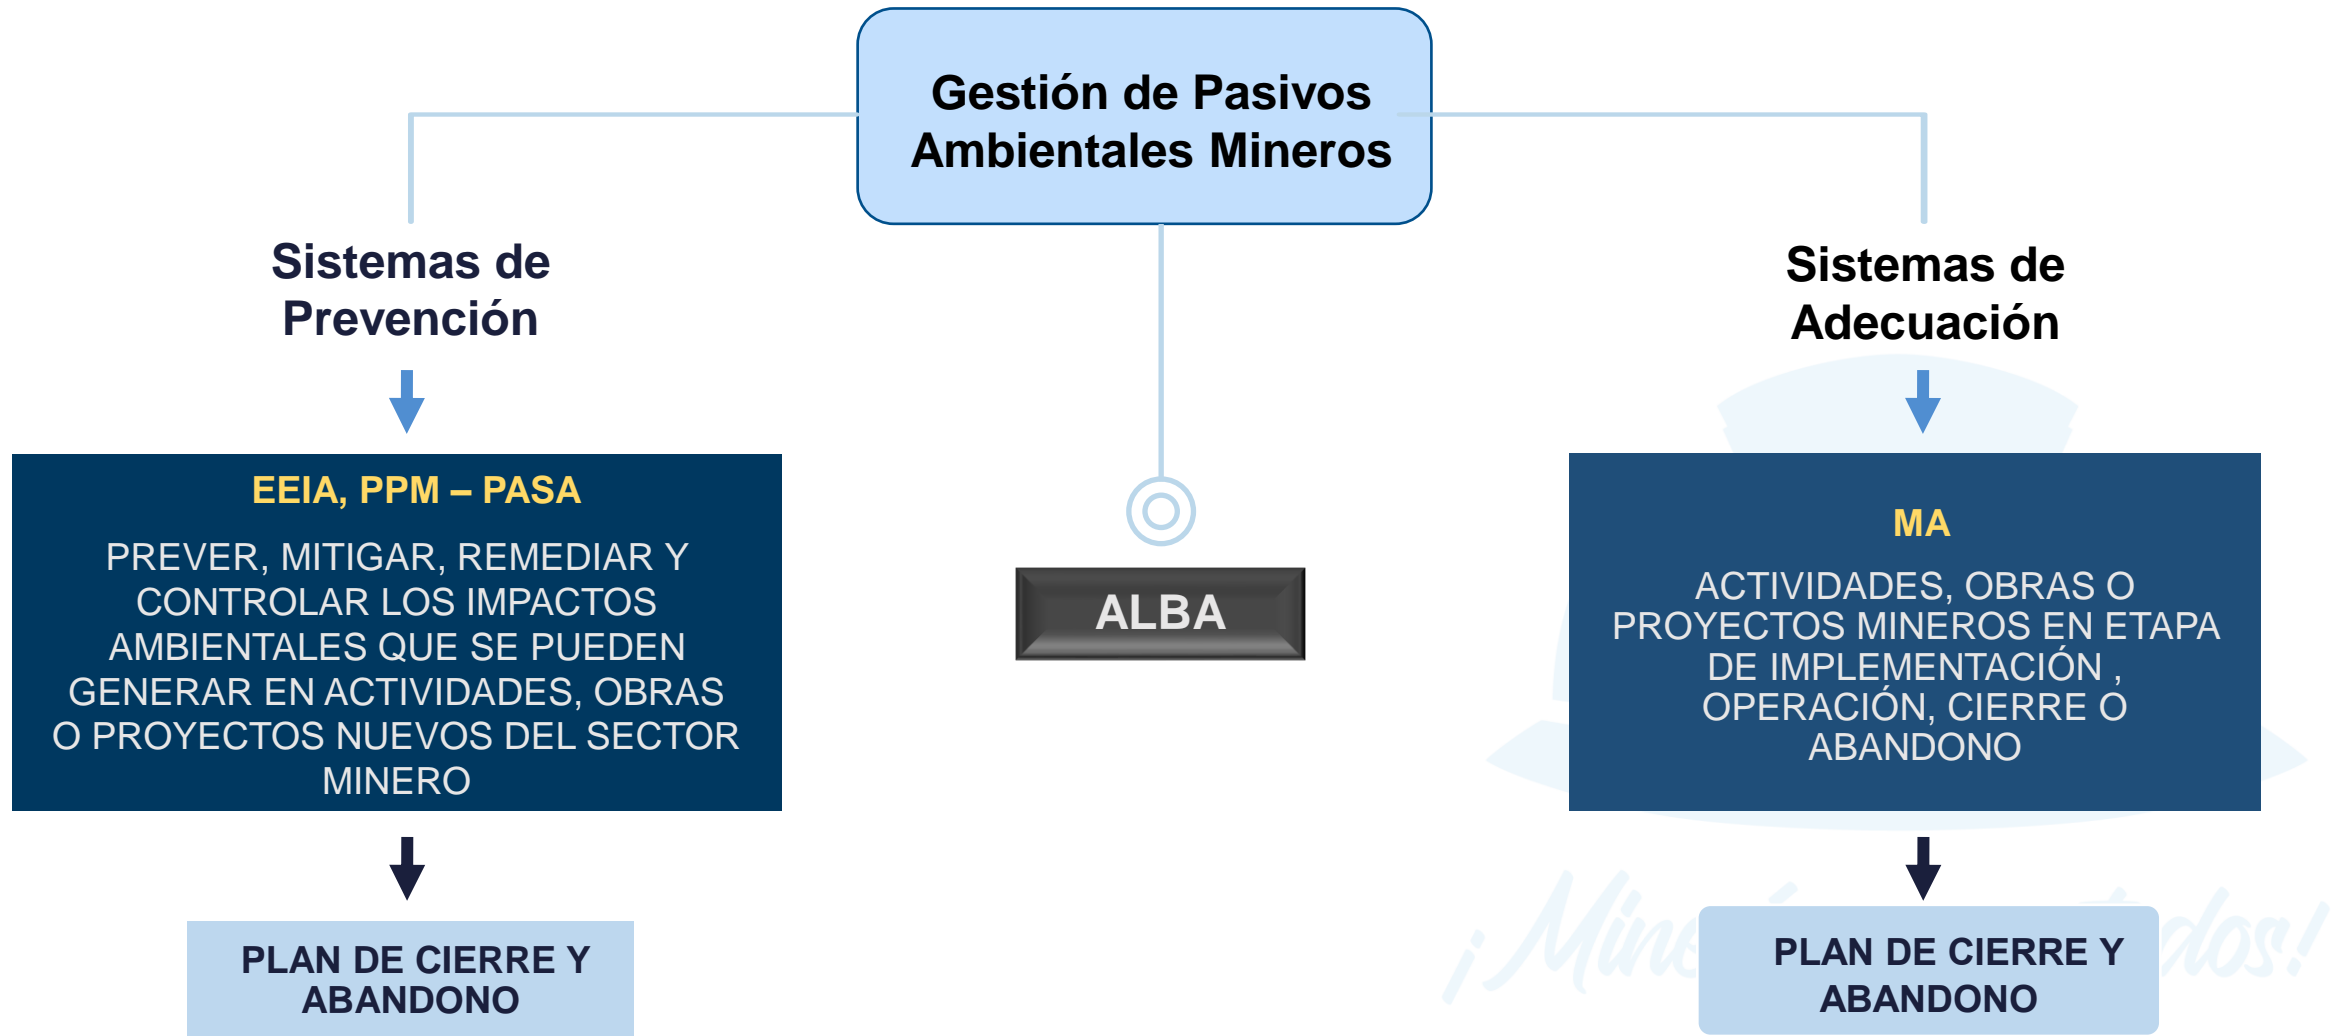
Gestión de Pasivos Ambientales Mineros

Sistemas de Prevención

EEIA, PPM – PASA

PREVER, MITIGAR, REMEDIAR Y CONTROLAR LOS IMPACTOS AMBIENTALES QUE SE PUEDEN GENERAR EN ACTIVIDADES, OBRAS O PROYECTOS NUEVOS DEL SECTOR MINERO

PLAN DE CIERRE Y ABANDONO

ALBA

Sistemas de Adecuación

MA

ACTIVIDADES, OBRAS O PROYECTOS MINEROS EN ETAPA DE IMPLEMENTACIÓN , OPERACIÓN, CIERRE O ABANDONO

PLAN DE CIERRE Y ABANDONO

¡Mine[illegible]dos!